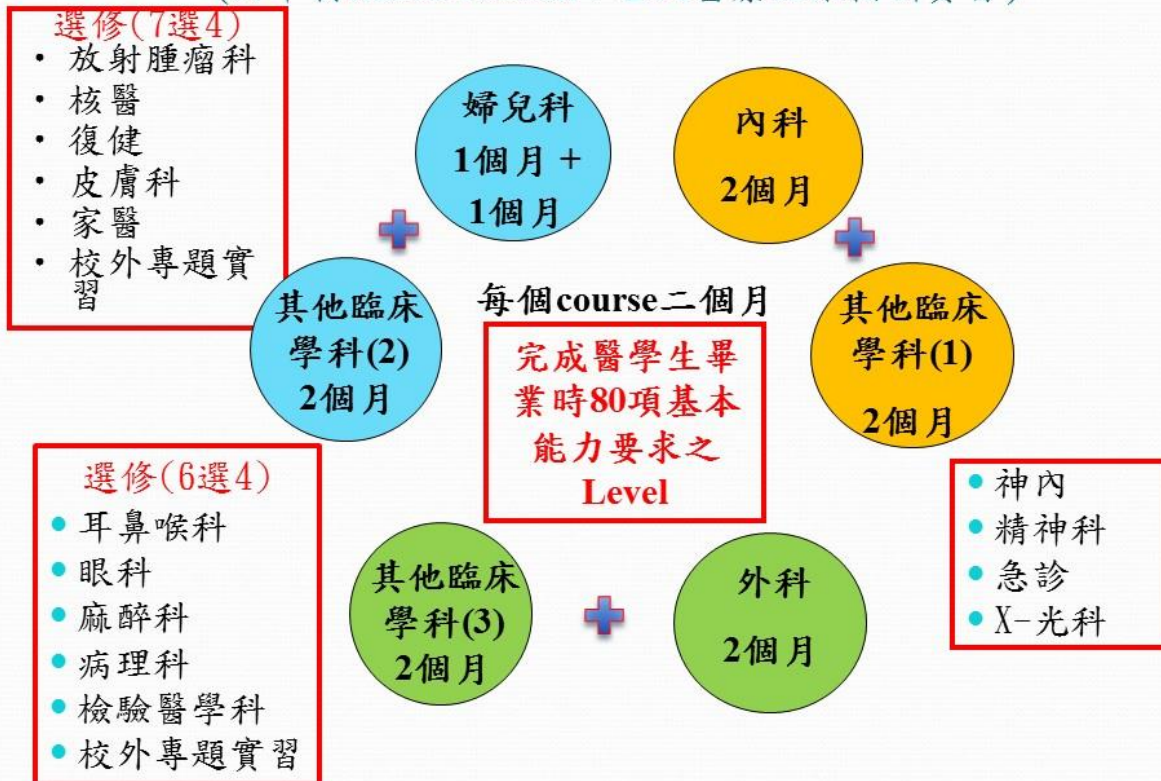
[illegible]

選修(7選4)
• 放射腫瘤科
• 核醫
• 復健
• 皮膚科
• 家醫
• 校外專題實習

婦兒科
1個月 +
1個月

內科
2個月

其他臨床學科(2)
2個月

每個course二個月

其他臨床學科(1)
2個月

完成醫學生畢業時80項基本能力要求之Level

選修(6選4)
• 耳鼻喉科
• 眼科
• 麻醉科
• 病理科
• 檢驗醫學科
• 校外專題實習

• 神內
• 精神科
• 急診
• X-光科

其他臨床學科(3)
2個月

外科
2個月